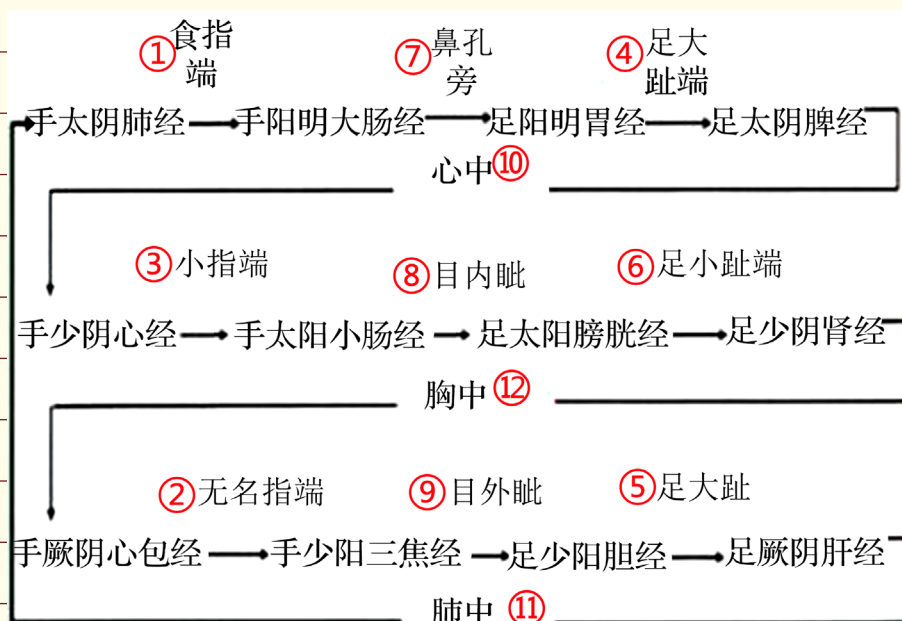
①食指端 ⑦鼻孔旁 ④足大趾端

手太阴肺经 → 手阳明大肠经 → 足阳明胃经 → 足太阴脾经

心中⑩

③小指端 ⑧目内眦 ⑥足小趾端

手少阴心经 → 手太阳小肠经 → 足太阳膀胱经 → 足少阴肾经

胸中⑫

②无名指端 ⑨目外眦 ⑤足大趾

手厥阴心包经 → 手少阳三焦经 → 足少阳胆经 → 足厥阴肝经

肺中⑪